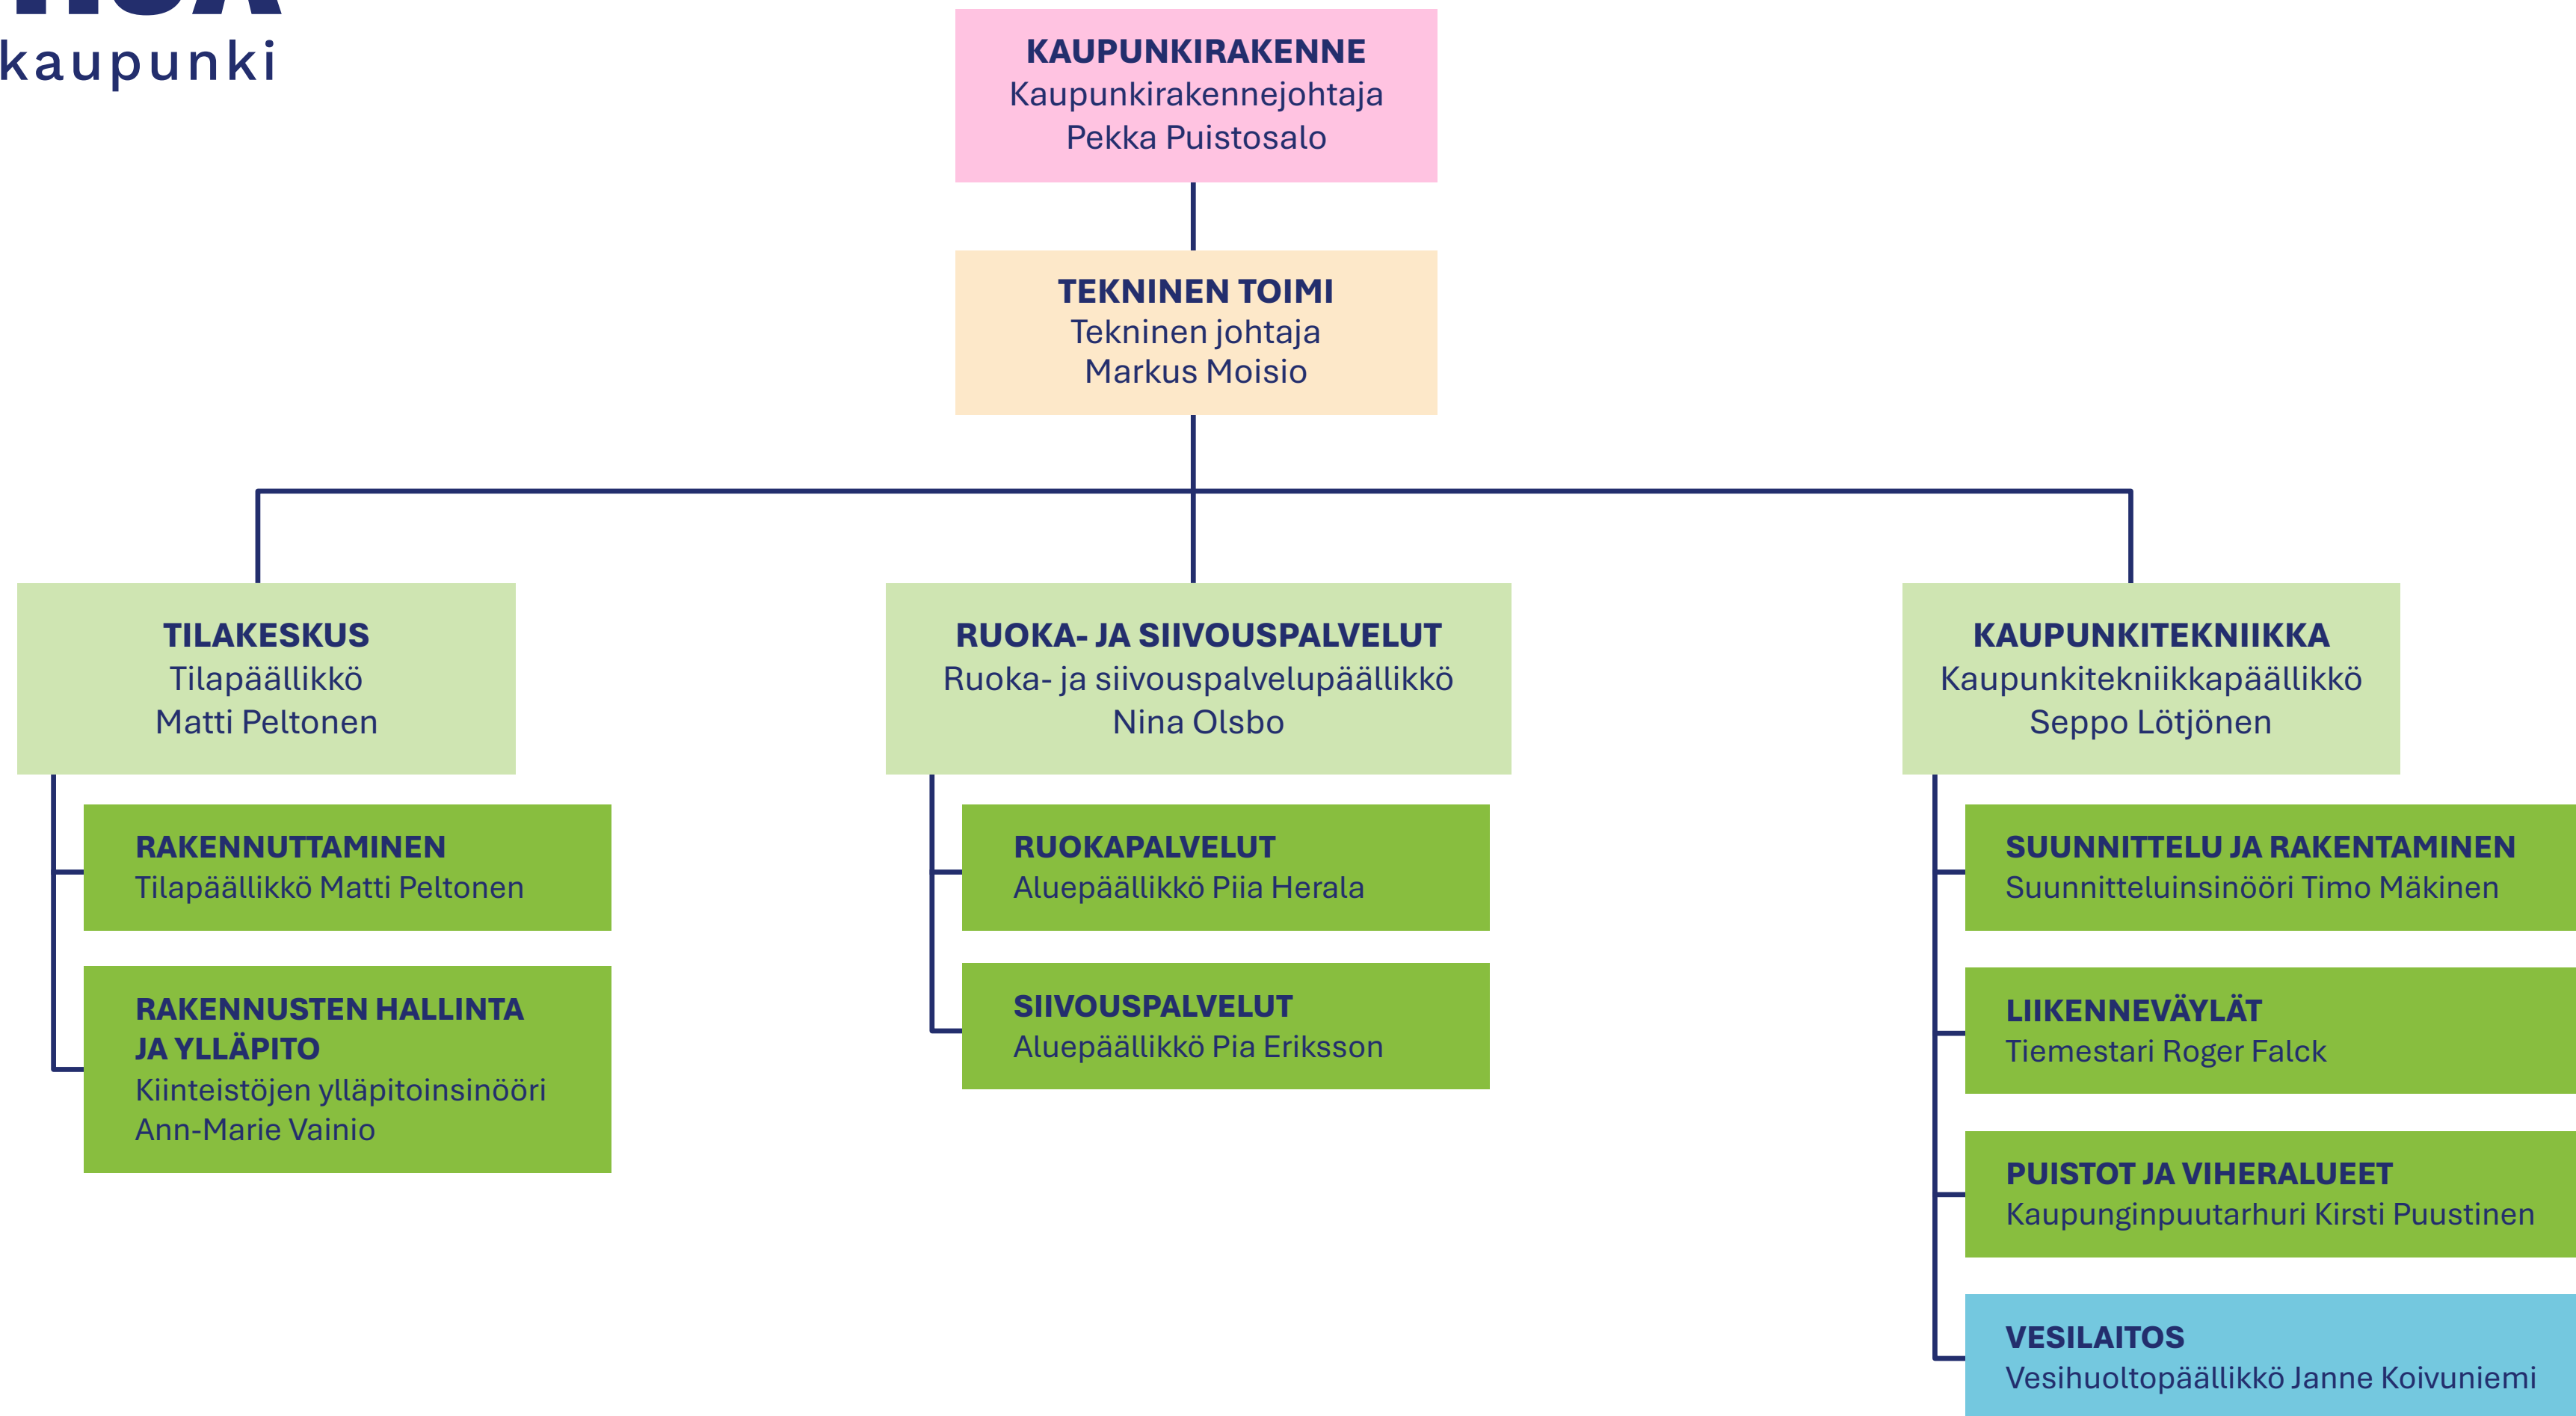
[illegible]
kaupunki

KAUPUNKIRAKENNE
Kaupunkirakennejohtaja
Pekka Puistosalo

TEKNINEN TOIMI
Tekninen johtaja
Markus Moisio

TILAKESKUS
Tilapäällikkö
Matti Peltonen

RAKENNUTTAMINEN
Tilapäällikkö Matti Peltonen

RAKENNUSTEN HALLINTA JA YLLÄPITO
Kiinteistöjen ylläpitoinsinööri
Ann-Marie Vainio

RUOKA- JA SIIVOUSPALVELUT
Ruoka- ja siivouspalvelupäällikkö
Nina Olsbo

RUOKAPALVELUT
Aluepäällikkö Piia Herala

SIIVOUSPALVELUT
Aluepäällikkö Pia Eriksson

KAUPUNKITEKNIIKKA
Kaupunkitekniikkapäällikkö
Seppo Lötjönen

SUUNNITTELU JA RAKENTAMINEN
Suunnitteluinsinööri Timo Mäkinen

LIIKENNEVÄYLÄT
Tiemestari Roger Falck

PUISTOT JA VIHERALUEET
Kaupunginpuutarhuri Kirsti Puustinen

VESILAITOS
Vesihuoltopäällikkö Janne Koivuniemi